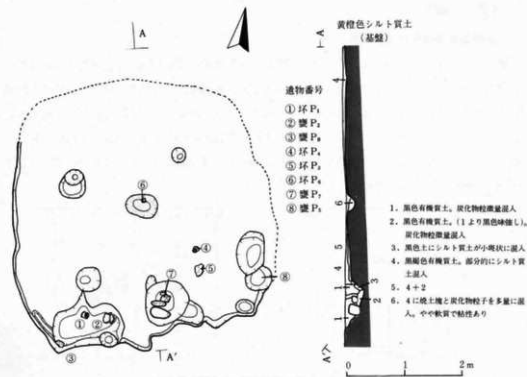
A

黄橙色シルト質土
（基盤）

A

遺物番号
① 坏 $P_1$
② 甕 $P_2$
③ 甕 $P_3$
④ 坏 $P_4$
⑤ 坏 $P_5$
⑥ 坏 $P_6$
⑦ 甕 $P_7$
⑧ 甕 $P_8$

⑥
④
⑤
⑦
⑧
①
②
③

A'

1. 黒色有機質土。炭化物粒微量混入
2. 黒色有機質土。（1より黒色味強し）。炭化物粒微量混入
3. 黒色土にシルト質土が小塊状に混入
4. 黒褐色有機質土。部分的にシルト質土混入
5. 4＋2
6. 4に焼土塊と炭化物粒子を多量に混入。やや軟質で粘性あり

6
5
4
1
3
2

A'

0　　1　　2 m